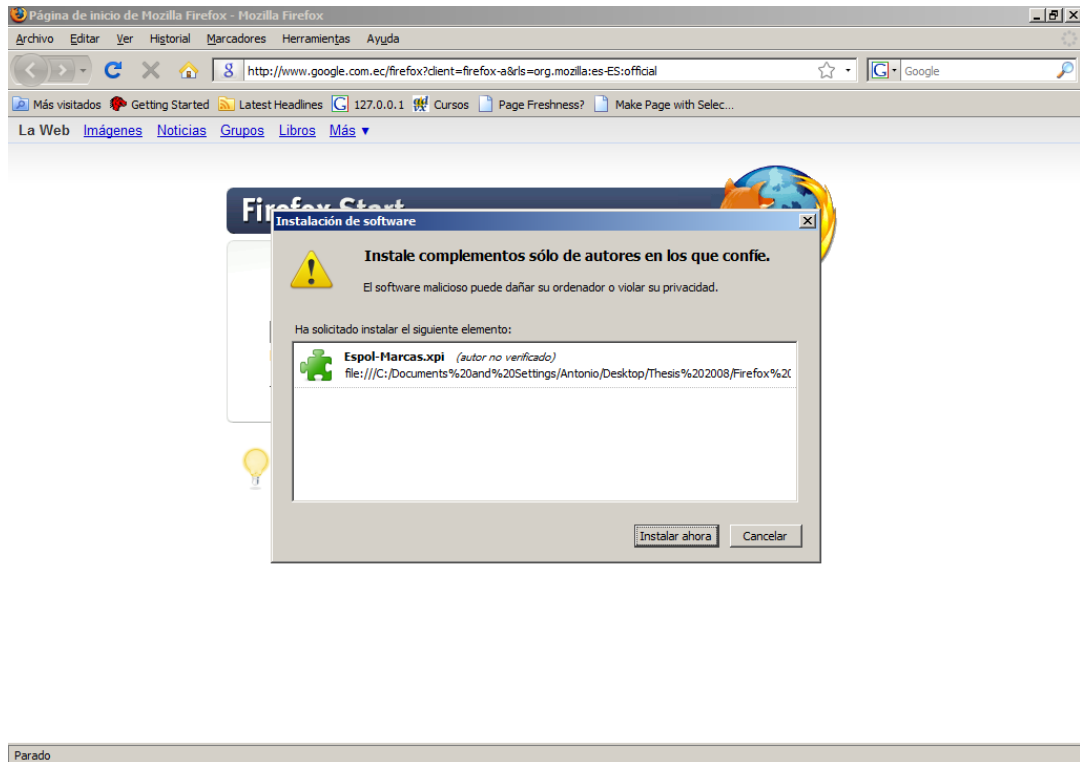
Página de inicio de Mozilla Firefox - Mozilla Firefox

Archivo Editar Ver Historial Marcadores Herramientas Ayuda

http://www.google.com.ec/firefox?client=firefox-a&rls=org.mozilla:es-ES:official

Google

Más visitados Getting Started Latest Headlines 127.0.0.1 Cursos Page Freshness? Make Page with Selec...

La Web Imágenes Noticias Grupos Libros Más ▾

Firefox Start

Instalación de software

Instale complementos sólo de autores en los que confíe.

El software malicioso puede dañar su ordenador o violar su privacidad.

Ha solicitado instalar el siguiente elemento:

Espol-Marcas.xpi (autor no verificado)
file:///C:/Documents%20and%20Settings/Antonio/Desktop/Thesis%202008/Firefox%2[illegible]

Instalar ahora Cancelar

Parado